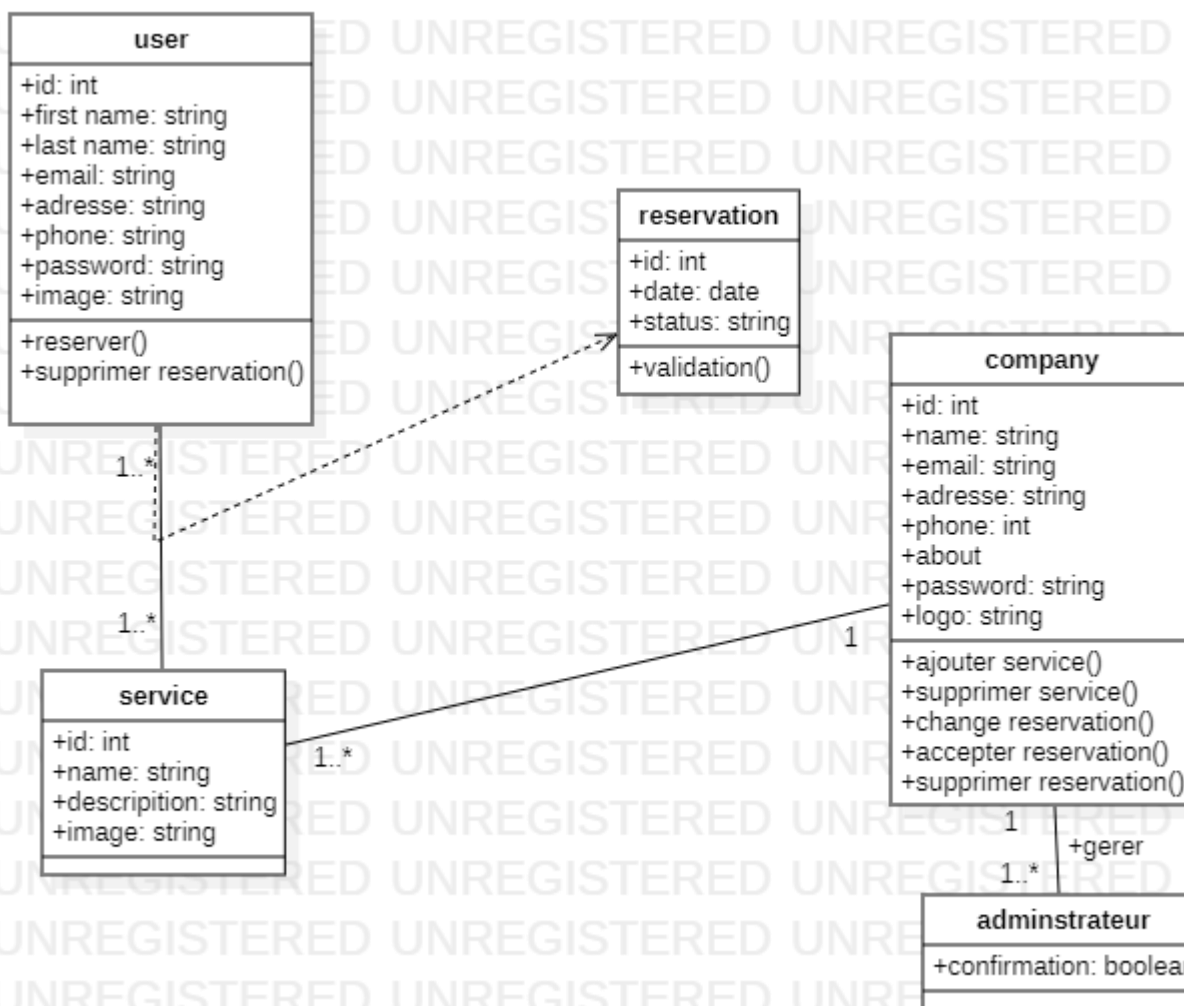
user

+id: int
+first name: string
+last name: string
+email: string
+adresse: string
+phone: string
+password: string
+image: string

+reserver()
+supprimer reservation()

reservation

+id: int
+date: date
+status: string

+validation()

company

+id: int
+name: string
+email: string
+adresse: string
+phone: int
+about
+password: string
+logo: string

+ajouter service()
+supprimer service()
+change reservation()
+accepter reservation()
+supprimer reservation()

1..*

1..*

1

service

+id: int
+name: string
+descripition: string
+image: string

1..*

1

+gerer

1..*

adminstrateur

+confirmation: boolea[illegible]

UNREGISTERED UNREGISTERED UNREGISTERED